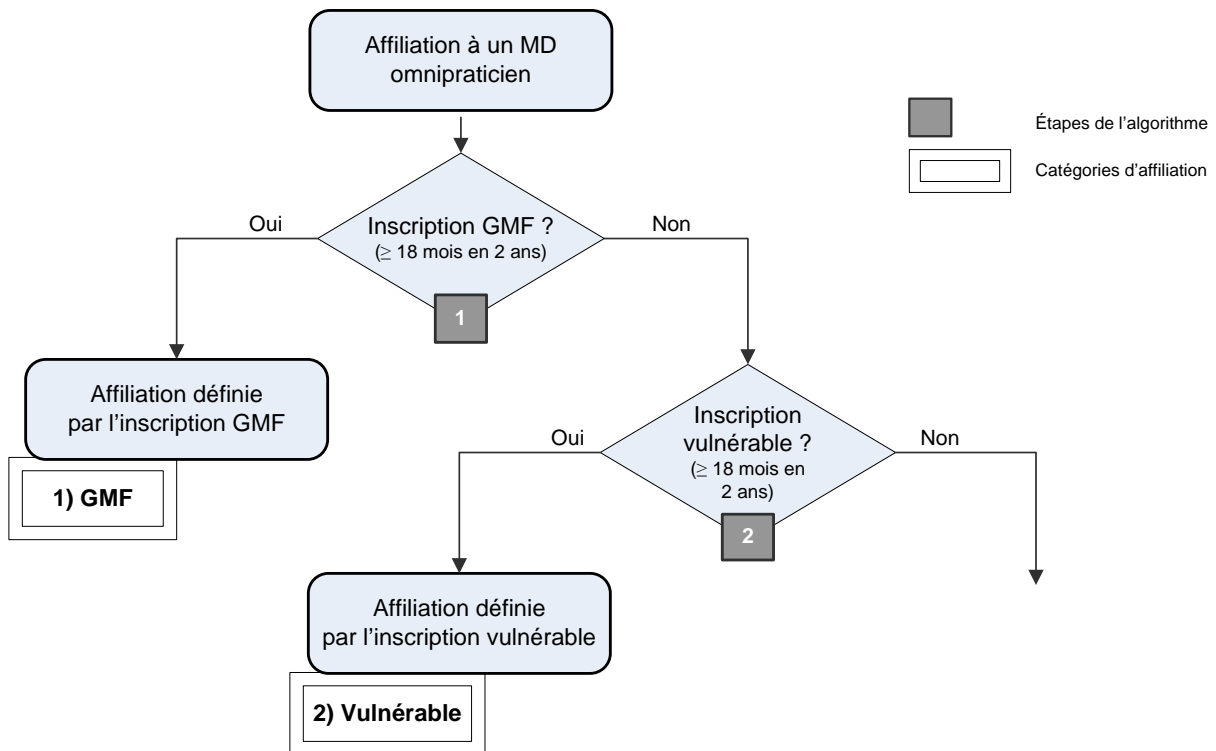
Affiliation à un MD omnipraticien

Étapes de l'algorithme

Catégories d'affiliation

Oui

Inscription GMF ?
($\geq$ 18 mois en 2 ans)

Non

1

Affiliation définie par l'inscription GMF

1) GMF

Oui

Inscription vulnérable ?
($\geq$ 18 mois en 2 ans)

Non

2

Affiliation définie par l'inscription vulnérable

2) Vulnérable